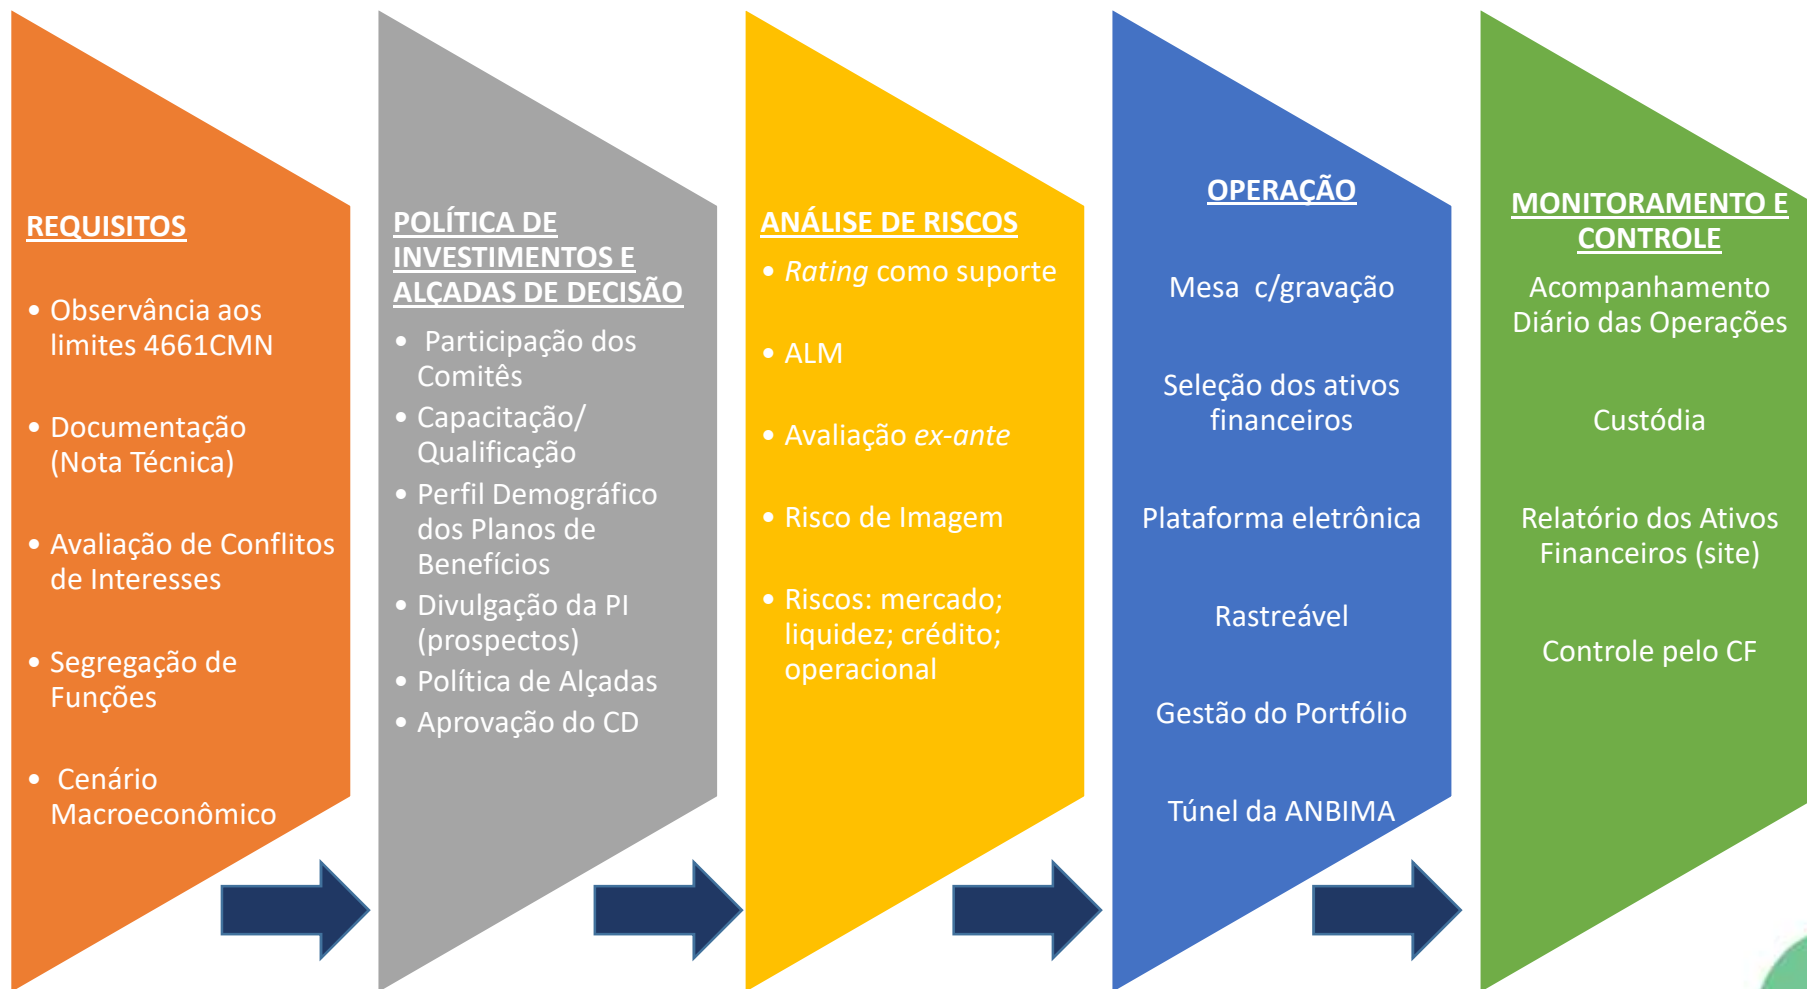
REQUISITOS

• Observância aos limites 4661CMN

• Documentação (Nota Técnica)

• Avaliação de Conflitos de Interesses

• Segregação de Funções

• Cenário Macroeconômico

POLÍTICA DE INVESTIMENTOS E ALÇADAS DE DECISÃO

• Participação dos Comitês
• Capacitação/ Qualificação
• Perfil Demográfico dos Planos de Benefícios
• Divulgação da PI (prospectos)
• Política de Alçadas
• Aprovação do CD

ANÁLISE DE RISCOS

• Rating como suporte

• ALM

• Avaliação ex-ante

• Risco de Imagem

• Riscos: mercado; liquidez; crédito; operacional

OPERAÇÃO

Mesa c/gravação

Seleção dos ativos financeiros

Plataforma eletrônica

Rastreável

Gestão do Portfólio

Túnel da ANBIMA

MONITORAMENTO E CONTROLE

Acompanhamento Diário das Operações

Custódia

Relatório dos Ativos Financeiros (site)

Controle pelo CF